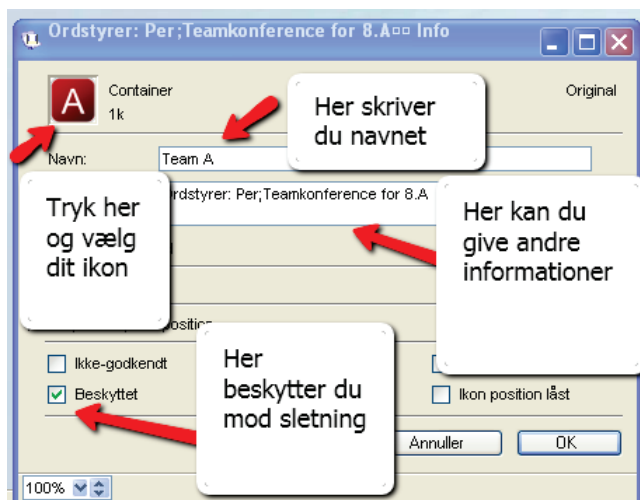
Ordstyrer: Per;Teamkonference for 8.A▫▫ Info

A

Container
1k

Original

Her skriver du navnet

Navn: Team A

Tryk her og vælg dit ikon

rdstyrer: Per;Teamkonference for 8.A

Her kan du give andre informationer

osition

Ikke-godkendt

Beskyttet

Her beskytter du mod sletning

Ikon position låst

Annuller

OK

100%